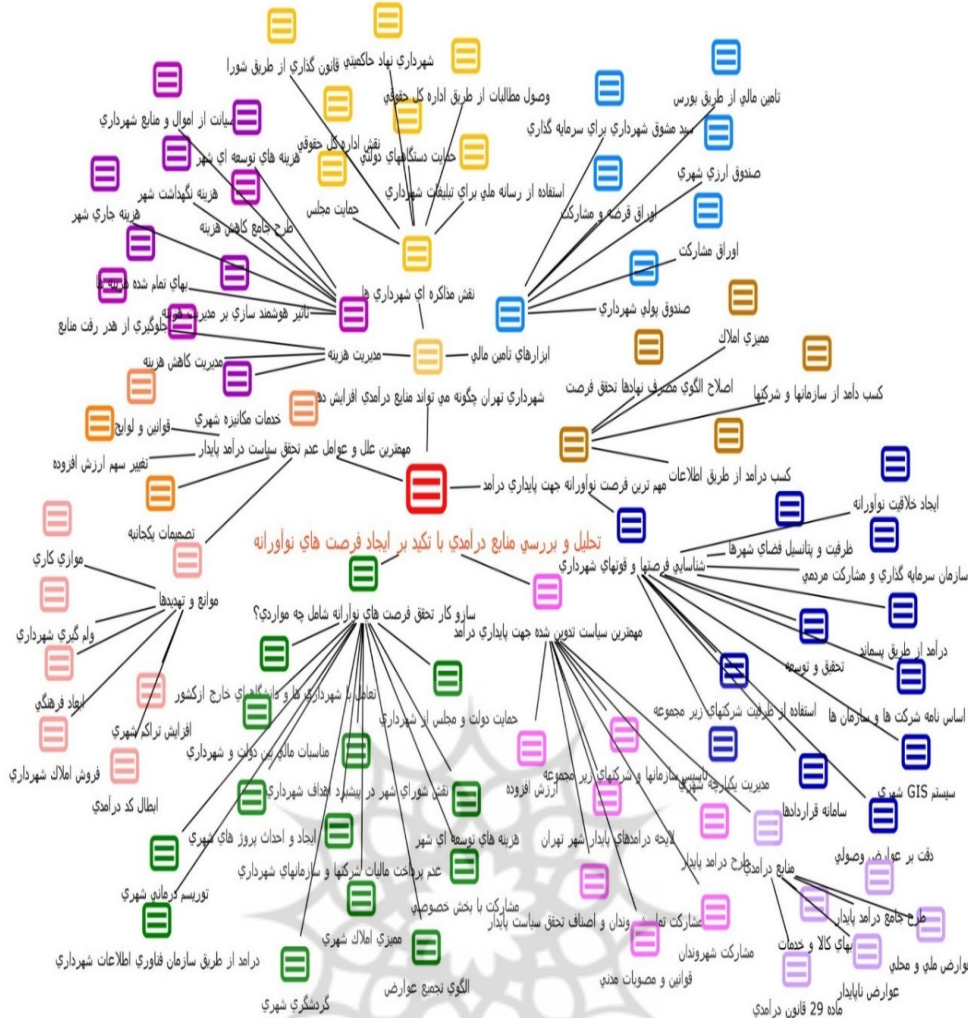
تحليل و بررسي منابع درآمدي با تكيد بر ايجاد فرصت هاي نوآورانه

شهرداري تهران چگونه مي تواند منابع درآمدي افزايش ده

نقش مذاكره اي شهرداري ها
شهرداري نهاد حاكميتي
قانون گذاري از طريق شورا
وصول مطالبات از طريق اداره كل حقوقي
نقش اداره كل حقوقي
حمايت دستگاههاي دولتي
استفاده از رسانه ملي براي تبليغات شهرداري
حمايت مجلس

ابزارهاي تامين مالي
تامين مالي از طريق بورس
سيد مشوق شهرداري براي سرمايه گذاري
صندوق ارزي شهري
اوراق قرضه و مشاركت
اوراق مشاركت
صندوق پولي شهرداري

مديريت هزينه
صيانت از اموال و منابع شهرداري
هزينه هاي توسعه اي شهر
هزينه نگهداشت شهر
هزينه جاري شهر
طرح جامع كاهش هزينه
بهاي تمام شده هزينه ها
تاثير هوشمند سازي بر مديريت هزينه
جلوگيري از هدر رفت منابع
مديريت كاهش هزينه

مهمترين علل و عوامل عدم تحقق سياست درآمد پايدار
خدمات مكانيزه شهري
قوانين و لوايح
تغيير سهم ارزش افزوده
تصميمات يكجانبه

موانع و تهديدها
موازي كاري
وام گيري شهرداري
ابعاد فرهنگي
افزايش تراكم شهري
فروش املاك شهرداري
ابطال كد درآمدي

مهم ترين فرصت نوآورانه جهت پايداري درآمد
مميزي املاك
اصلاح الگوي مصرف نهادها تحقق فرصت
كسب دامد از سازمانها و شركتها
كسب درآمد از طريق اطلاعات

شناسايي فرصتها و فنونهاي شهرداري
ايجاد خلاقيت نوآورانه
ظرفيت و پتانسيل فضاي شهرها
سازمان سرمايه گذاري و مشاركت مردمي
درآمد از طريق پسماند
تحقيق و توسعه
استفاده از ظرفيت شركتهاي زير مجموعه
اساس نامه شركت ها و سازمان ها
مديريت يكپارچه شهري
سيستم GIS شهري
سامانه قراردادها
دقت بر عوارض وصولي

سازو كار تحقق فرصت هاي نوارانه شامل چه مواردي؟
تعامل با شهرداريها و بانكهاي خارج ازكشور
حمايت دولت و مجلس از شهرداري
ماليات مالي بين دولت و شهرداري
نقش شوراي شهر در پيشبرد اهداف شهرداري
ايجاد و احداث بروز هاي شهري
هزينه هاي توسعه اي شهر
عدم پرداخت ماليات شركتها و سازمانهاي شهرداري
توريسم درماني شهري
مشاركت با بخش خصوصي
مميزي املاك شهري
درآمد از طريق سازمان فناوري اطلاعات شهرداري
الگوي تجميع عوارض
گردشگري شهري

مهمترين سياست تدوين شده جهت پايداري درآمد
ارزش افزوده
تاسيس سازمانها و شركتهاي زير مجموعه
لايحه درامدهاي پايدار شهر تهران
مشاركت شهروندان و اصناف تحقق سياست پايدار
مشاركت شهروندان
قوانين و مصوبات مدني
طرح درامد پايدار
منابع درامدي
طرح جامع درامد پايدار
بهاي كالا و خدمات
عوارض ملي و محلي
عوارض ناپايدار
ماده 29 قانون درامدي